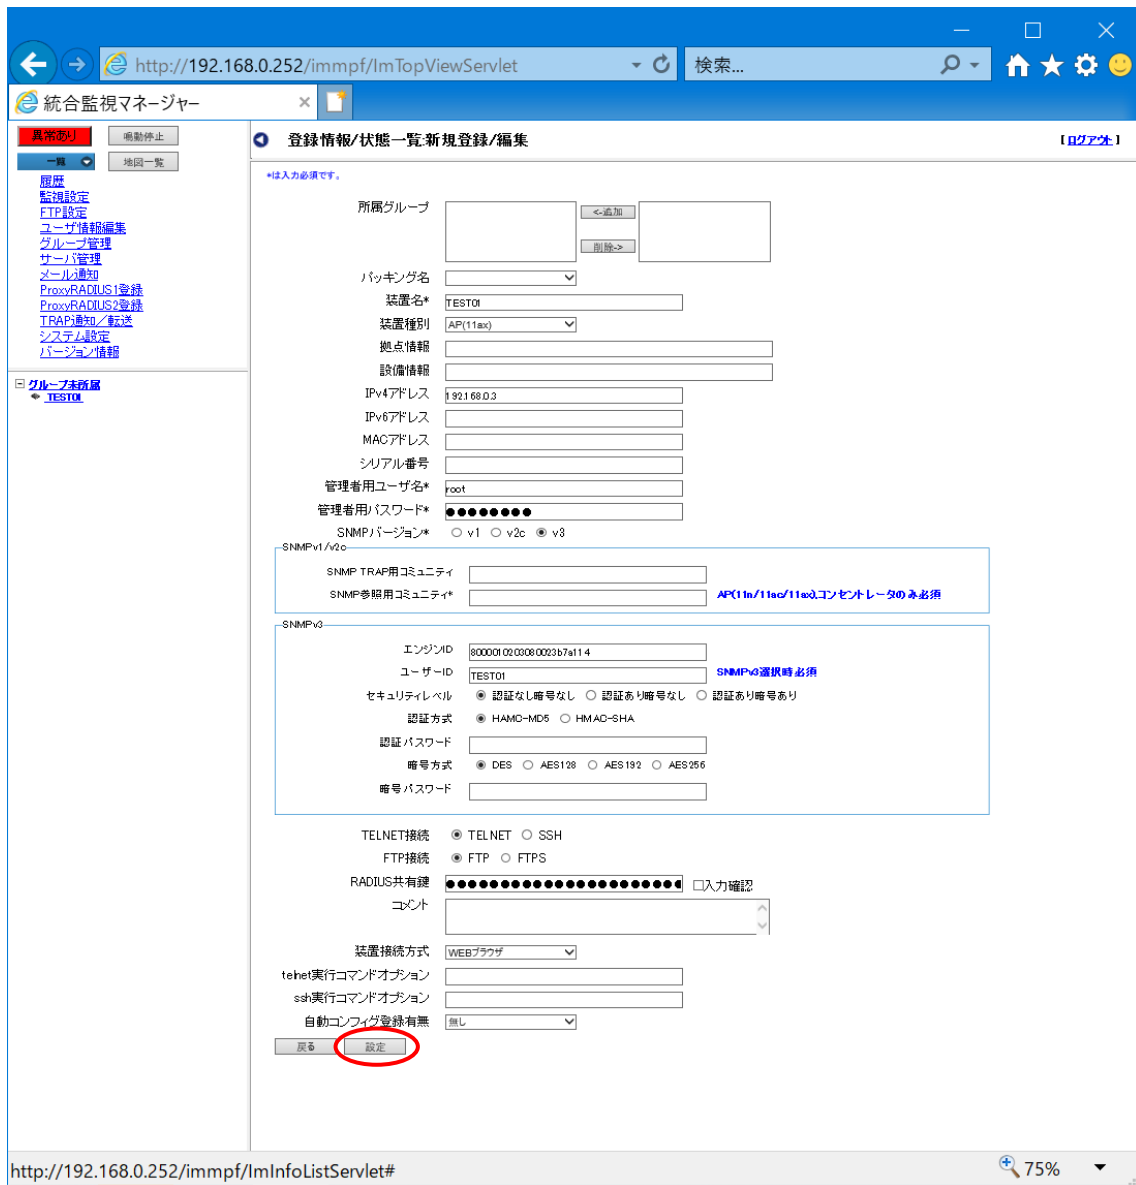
http://192.168.0.252/immpf/ImTopViewServlet

検索...

統合監視マネージャー

異常あり
鳴動停止
一覧
地図一覧

履歴
監視設定
FTP設定
ユーザ情報編集
グループ管理
サーバ管理
メール通知
ProxyRADIUS1登録
ProxyRADIUS2登録
TRAP通知／転送
システム設定
バージョン情報

グループ未所属
TEST01

登録情報/状態一覧:新規登録/編集

[ログアウト]

*は入力必須です。

所属グループ
<-追加
削除->

パッキング名
装置名*　TEST01
装置種別　AP(11ax)
拠点情報
設備情報
IPv4アドレス　192.168.0.3
IPv6アドレス
MACアドレス
シリアル番号
管理者用ユーザ名*　root
管理者用パスワード*　●●●●●●●●
SNMPバージョン*　v1　v2c　v3

SNMPv1/v2c
SNMP TRAP用コミュニティ
SNMP参照用コミュニティ*
AP(11n/11ac/11ax),コンセントレータのみ必須

SNMPv3
エンジンID　80000102030800023b7a114
ユーザーID　TEST01
SNMPv3選択時必須
セキュリティレベル　認証なし暗号なし　認証あり暗号なし　認証あり暗号あり
認証方式　HAMC-MD5　HMAC-SHA
認証パスワード
暗号方式　DES　AES128　AES192　AES256
暗号パスワード

TELNET接続　TELNET　SSH
FTP接続　FTP　FTPS
RADIUS共有鍵　●●●●●●●●●●●●●●●●●●●●●●●●　□入力確認
コメント

装置接続方式　WEBブラウザ
telnet実行コマンドオプション
ssh実行コマンドオプション
自動コンフィグ登録有無　無し

戻る
設定

http://192.168.0.252/immpf/ImInfoListServlet#

75%